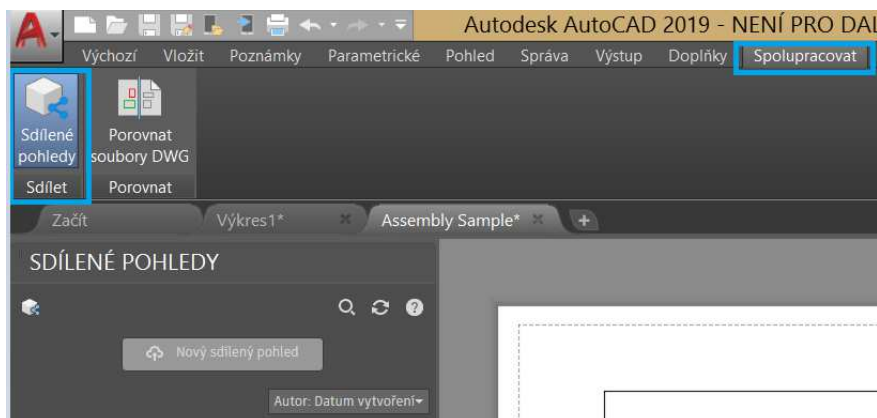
Autodesk AutoCAD 2019 - NENÍ PRO DAL

Výchozí Vložit Poznámky Parametrické Pohled Správa Výstup Doplňky Spolupracovat

Sdílené pohledy
Sdílet

Porovnat soubory DWG
Porovnat

Začít Výkres1* Assembly Sample*

SDÍLENÉ POHLEDY

Nový sdílený pohled

Autor: Datum vytvoření